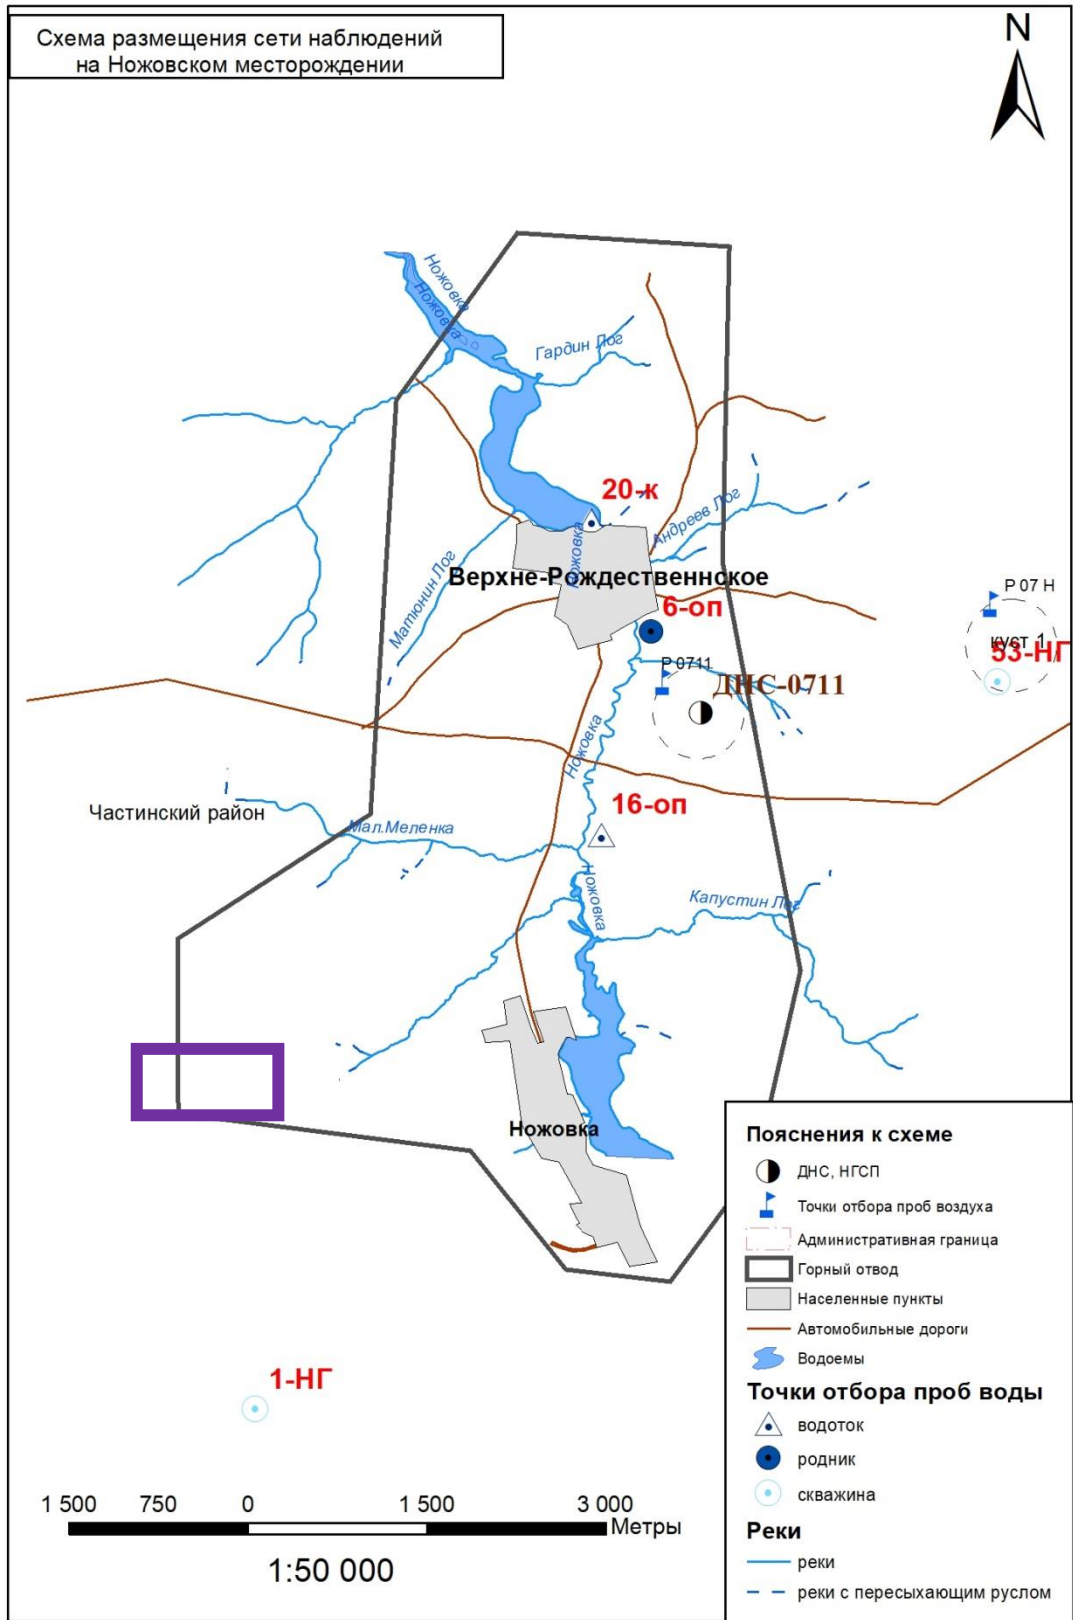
Схема размещения сети наблюдений на Ножовском месторождении

N

Ножовка
Ножовка
Гардин Лог
20-к
Андреев Лог
Ножовка
Матюнин Лог
Верхне-Рождественское
6-оп
Р 07 Н
куст 1
53-НГ
Р 0711
ДНС-0711
Ножовка
16-оп
Частинский район
Мал.Меленка
Ножовка
Капустин Лог
Ножовка

1-НГ

1 500 750 0 1 500 3 000
Метры
1:50 000

Пояснения к схеме
ДНС, НГСП
Точки отбора проб воздуха
Административная граница
Горный отвод
Населенные пункты
Автомобильные дороги
Водоемы
Точки отбора проб воды
водоток
родник
скважина
Реки
реки
реки с пересыхающим руслом